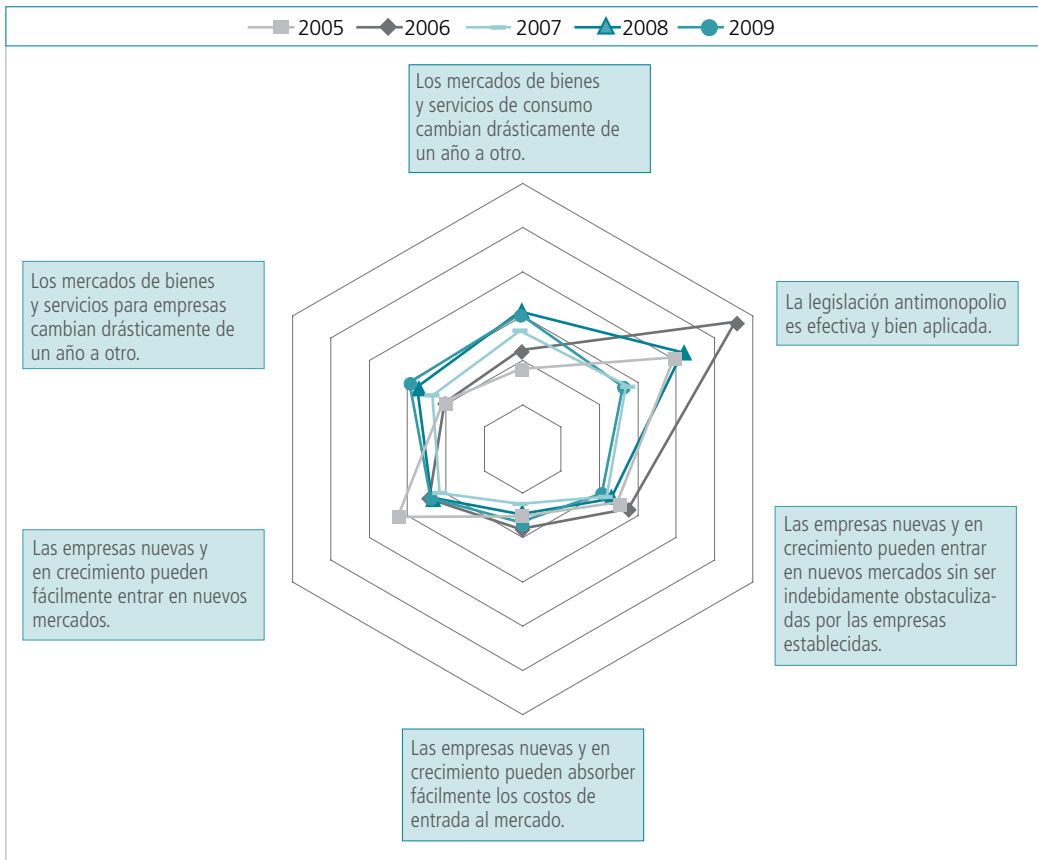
2005 2006 2007 2008 2009

Los mercados de bienes y servicios de consumo cambian drásticamente de un año a otro.

Los mercados de bienes y servicios para empresas cambian drásticamente de un año a otro.

La legislación antimonopolio es efectiva y bien aplicada.

Las empresas nuevas y en crecimiento pueden entrar en nuevos mercados sin ser indebidamente obstaculizadas por las empresas establecidas.

Las empresas nuevas y en crecimiento pueden fácilmente entrar en nuevos mercados.

Las empresas nuevas y en crecimiento pueden absorber fácilmente los costos de entrada al mercado.